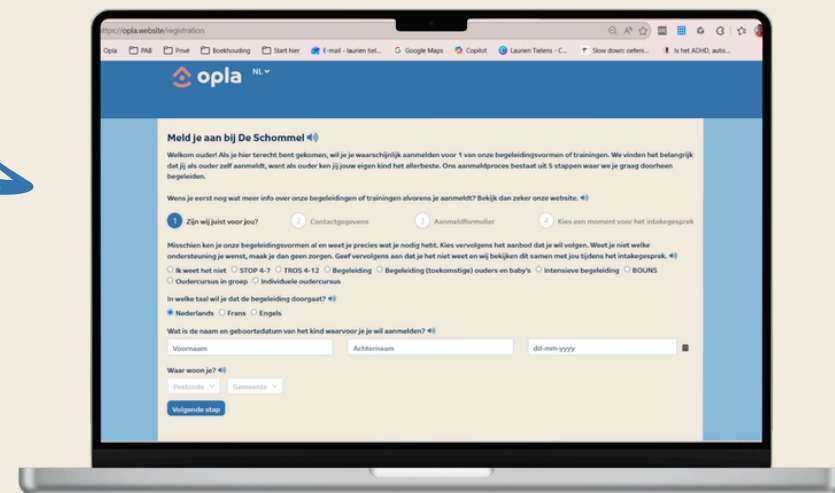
https://opla.website/registration

Opla PAB Privé Boekhouding Start hier E-mail - laurien tiel... Google Maps Copilot Laurien Tielens - C... Slow down: oefeni... Is het ADHD, autis...

opla NL

Meld je aan bij De Schommel

Welkom ouder! Als je hier terecht bent gekomen, wil je je waarschijnlijk aanmelden voor 1 van onze begeleidingsvormen of trainingen. We vinden het belangrijk dat jij als ouder zelf aanmeldt, want als ouder ken jij jouw eigen kind het allerbeste. Ons aanmeldproces bestaat uit 5 stappen waar we je graag doorheen begeleiden.

Wens je eerst nog wat meer info over onze begeleidingen of trainingen alvorens je aanmeldt? Bekijk dan zeker onze website.

1 Zijn wij juist voor jou? 2 Contactgegevens 3 Aanmeldformulier 4 Kies een moment voor het intakegesprek

Misschien ken je onze begeleidingsvormen al en weet je precies wat je nodig hebt. Kies vervolgens het aanbod dat je wil volgen. Weet je niet welke ondersteuning je wenst, maak je dan geen zorgen. Geef vervolgens aan dat je het niet weet en wij bekijken dit samen met jou tijdens het intakegesprek.

Ik weet het niet STOP 4-7 TROS 4-12 Begeleiding Begeleiding (toekomstige) ouders en baby's Intensieve begeleiding BOUNS Oudercursus in groep Individuele oudercursus

In welke taal wil je dat de begeleiding doorgaat?

Nederlands Frans Engels

Wat is de naam en geboortedatum van het kind waarvoor je je wil aanmelden?

Voornaam Achternaam dd-mm-yyyy

Waar woon je?

Postcode Gemeente

Volgende stap